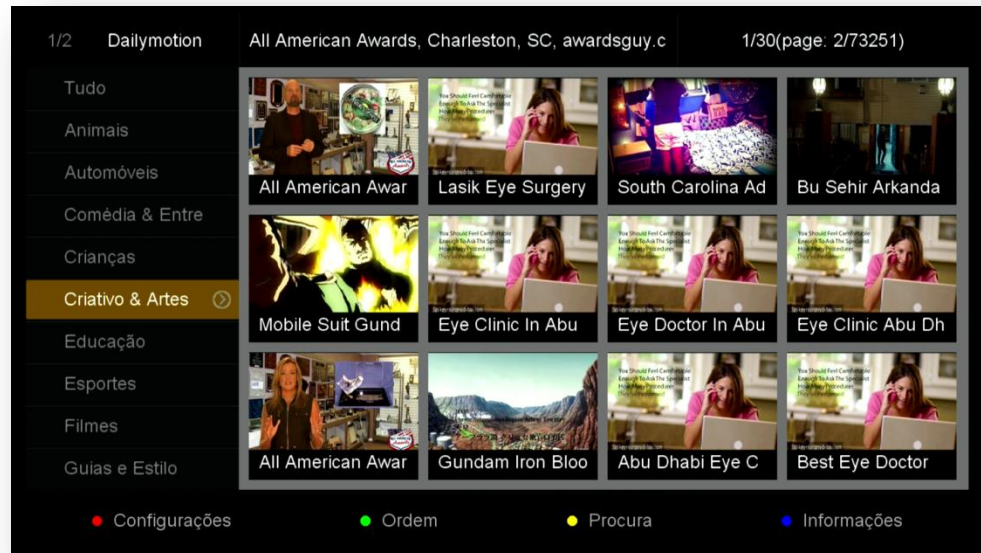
1/2 Dailymotion

All American Awards, Charleston, SC, awardsguy.c

1/30(page: 2/73251)

Tudo
Animais
Automóveis
Comédia & Entre
Crianças
Criativo & Artes
Educação
Esportes
Filmes
Guias e Estilo

All American Awar
Lasik Eye Surgery
South Carolina Ad
Bu Sehir Arkanda
Mobile Suit Gund
Eye Clinic In Abu
Eye Doctor In Abu
Eye Clinic Abu Dh
All American Awar
Gundam Iron Bloo
Abu Dhabi Eye C
Best Eye Doctor

Configurações
Ordem
Procura
Informações